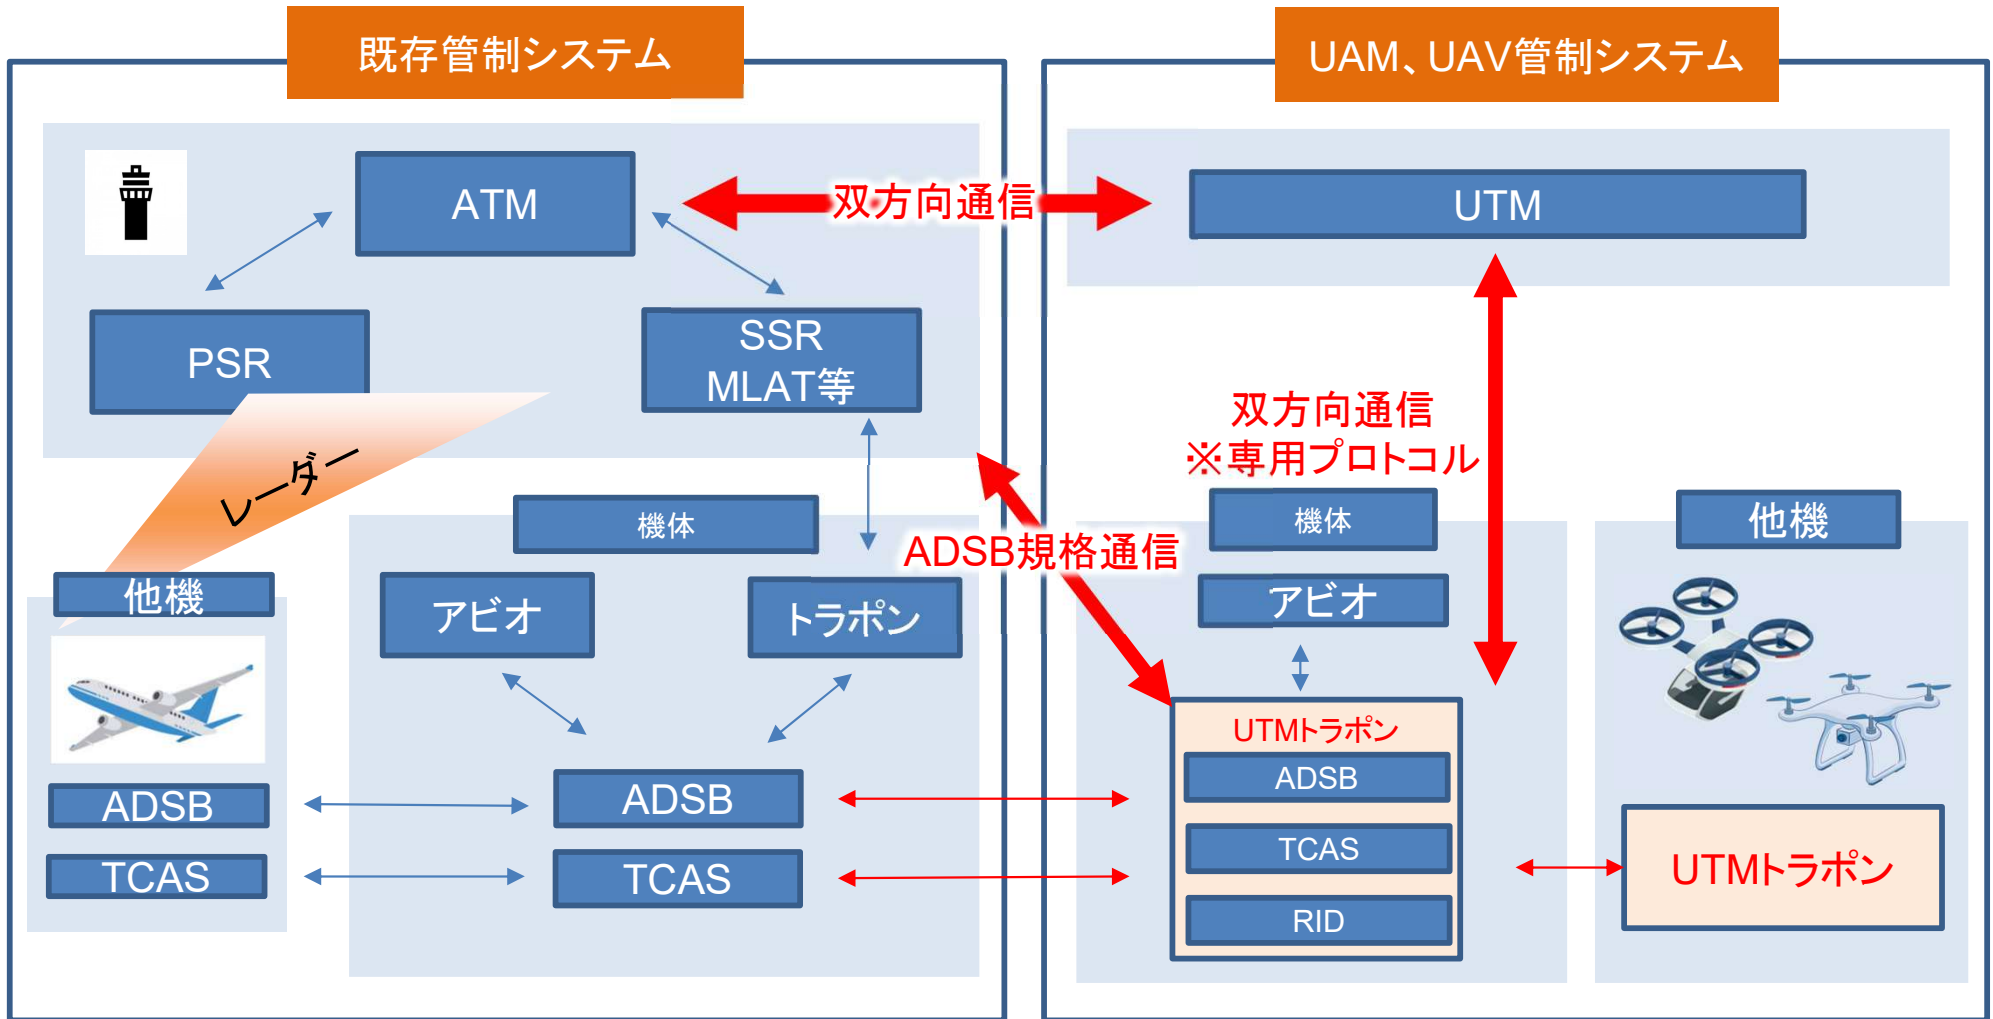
既存管制システム

UAM、UAV管制システム

ATM

双方向通信

UTM

PSR

SSR
MLAT等

双方向通信
※専用プロトコル

レーダー

機体

ADSB規格通信

機体

他機

他機

アビオ

トラポン

アビオ

UTMトラポン

ADSB

ADSB

ADSB

TCAS

TCAS

TCAS

RID

UTMトラポン